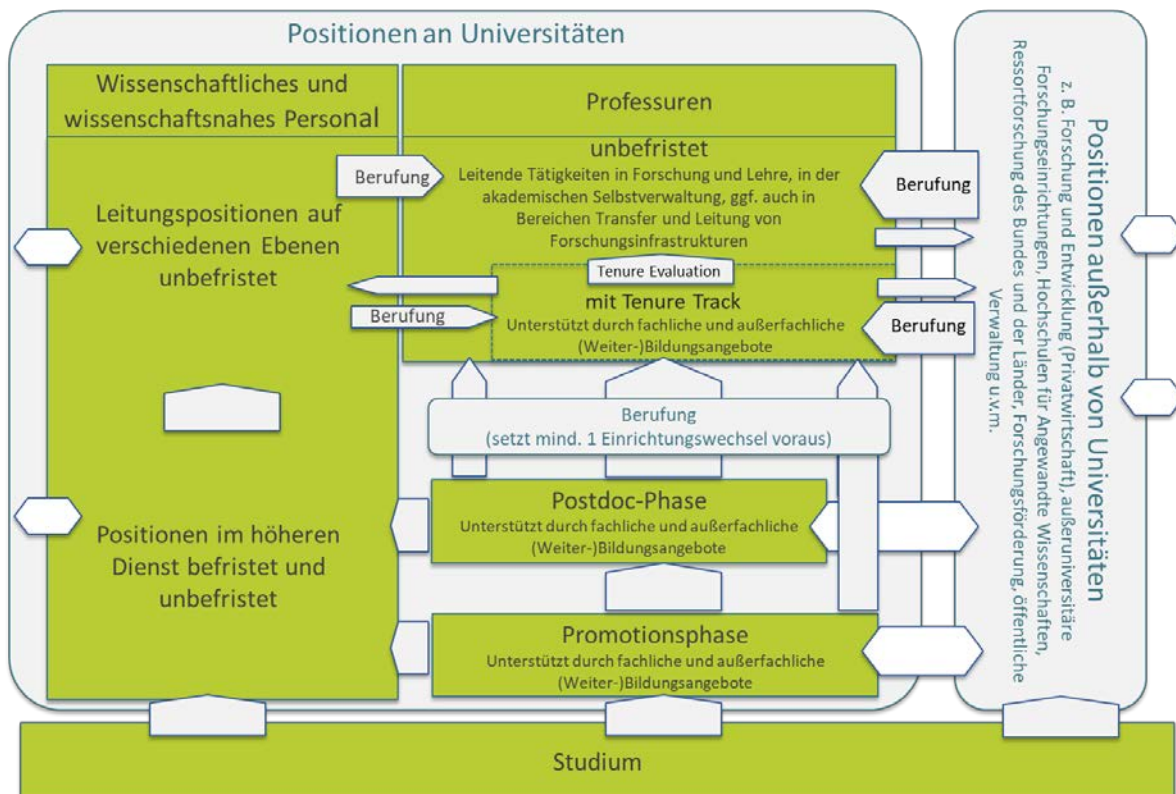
Positionen an Universitäten

Wissenschaftliches und wissenschaftsnahes Personal

Professuren

unbefristet

Leitende Tätigkeiten in Forschung und Lehre, in der akademischen Selbstverwaltung, ggf. auch in Bereichen Transfer und Leitung von Forschungsinfrastrukturen

Berufung

Berufung

Leitungspositionen auf verschiedenen Ebenen unbefristet

Tenure Evaluation

mit Tenure Track

Unterstützt durch fachliche und außerfachliche (Weiter-)Bildungsangebote

Berufung

Berufung

Berufung
(setzt mind. 1 Einrichtungswechsel voraus)

Postdoc-Phase

Unterstützt durch fachliche und außerfachliche (Weiter-)Bildungsangebote

Positionen im höheren Dienst befristet und unbefristet

Promotionsphase

Unterstützt durch fachliche und außerfachliche (Weiter-)Bildungsangebote

Positionen außerhalb von Universitäten

z. B. Forschung und Entwicklung (Privatwirtschaft), außeruniversitäre Forschungseinrichtungen, Hochschulen für Angewandte Wissenschaften, Ressortforschung des Bundes und der Länder, Forschungsförderung, öffentliche Verwaltung u.v.m.

Studium